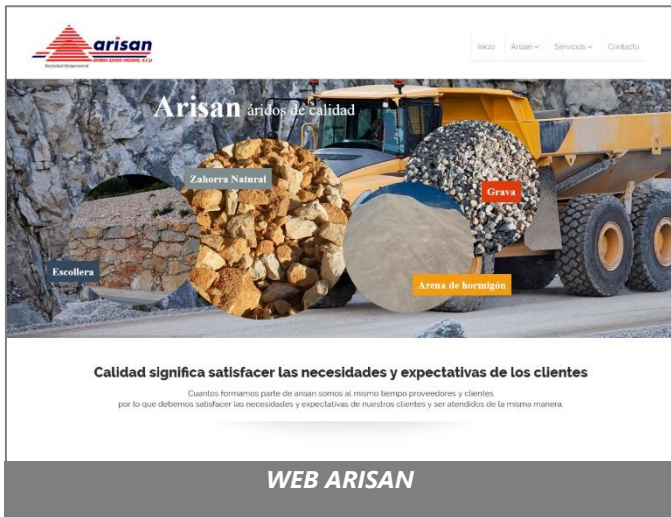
arisan
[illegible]
Sociedad Unipersonal

Inicio Arisan Servicios Contacto

Arisan áridos de calidad

Zahorra Natural

Grava

Escollera

Arena de hormigón

Calidad significa satisfacer las necesidades y expectativas de los clientes

Cuantos formamos parte de arisan somos al mismo tiempo proveedores y clientes por lo que debemos satisfacer las necesidades y expectativas de nuestros clientes y ser atendidos de la misma manera.

WEB ARISAN